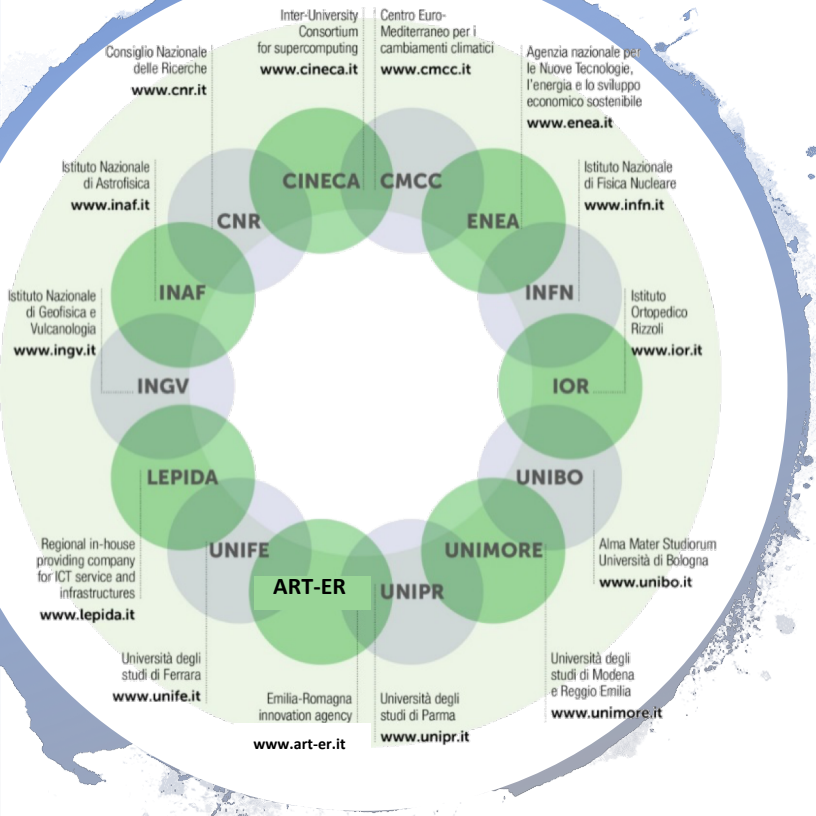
Inter-University Consortium for supercomputing
www.cineca.it

Centro Euro-Mediterraneo per i cambiamenti climatici
www.cmcc.it

Consiglio Nazionale delle Ricerche
www.cnr.it

Agenzia nazionale per le Nuove Tecnologie, l'energia e lo sviluppo economico sostenibile
www.enea.it

Istituto Nazionale di Astrofisica
www.inaf.it

Istituto Nazionale di Fisica Nucleare
www.infn.it

Istituto Nazionale di Geofisica e Vulcanologia
www.ingv.it

Istituto Ortopedico Rizzoli
www.ior.it

CINECA
CMCC
CNR
ENEA
INAF
INFN
INGV
IOR
LEPIDA
UNIBO
UNIFE
UNIMORE
ART-ER
UNIPR

Regional in-house providing company for ICT service and infrastructures
www.lepida.it

Alma Mater Studiorum Università di Bologna
www.unibo.it

Università degli studi di Ferrara
www.unife.it

Università degli studi di Modena e Reggio Emilia
www.unimore.it

Emilia-Romagna innovation agency
www.art-er.it

Università degli studi di Parma
www.unipr.it